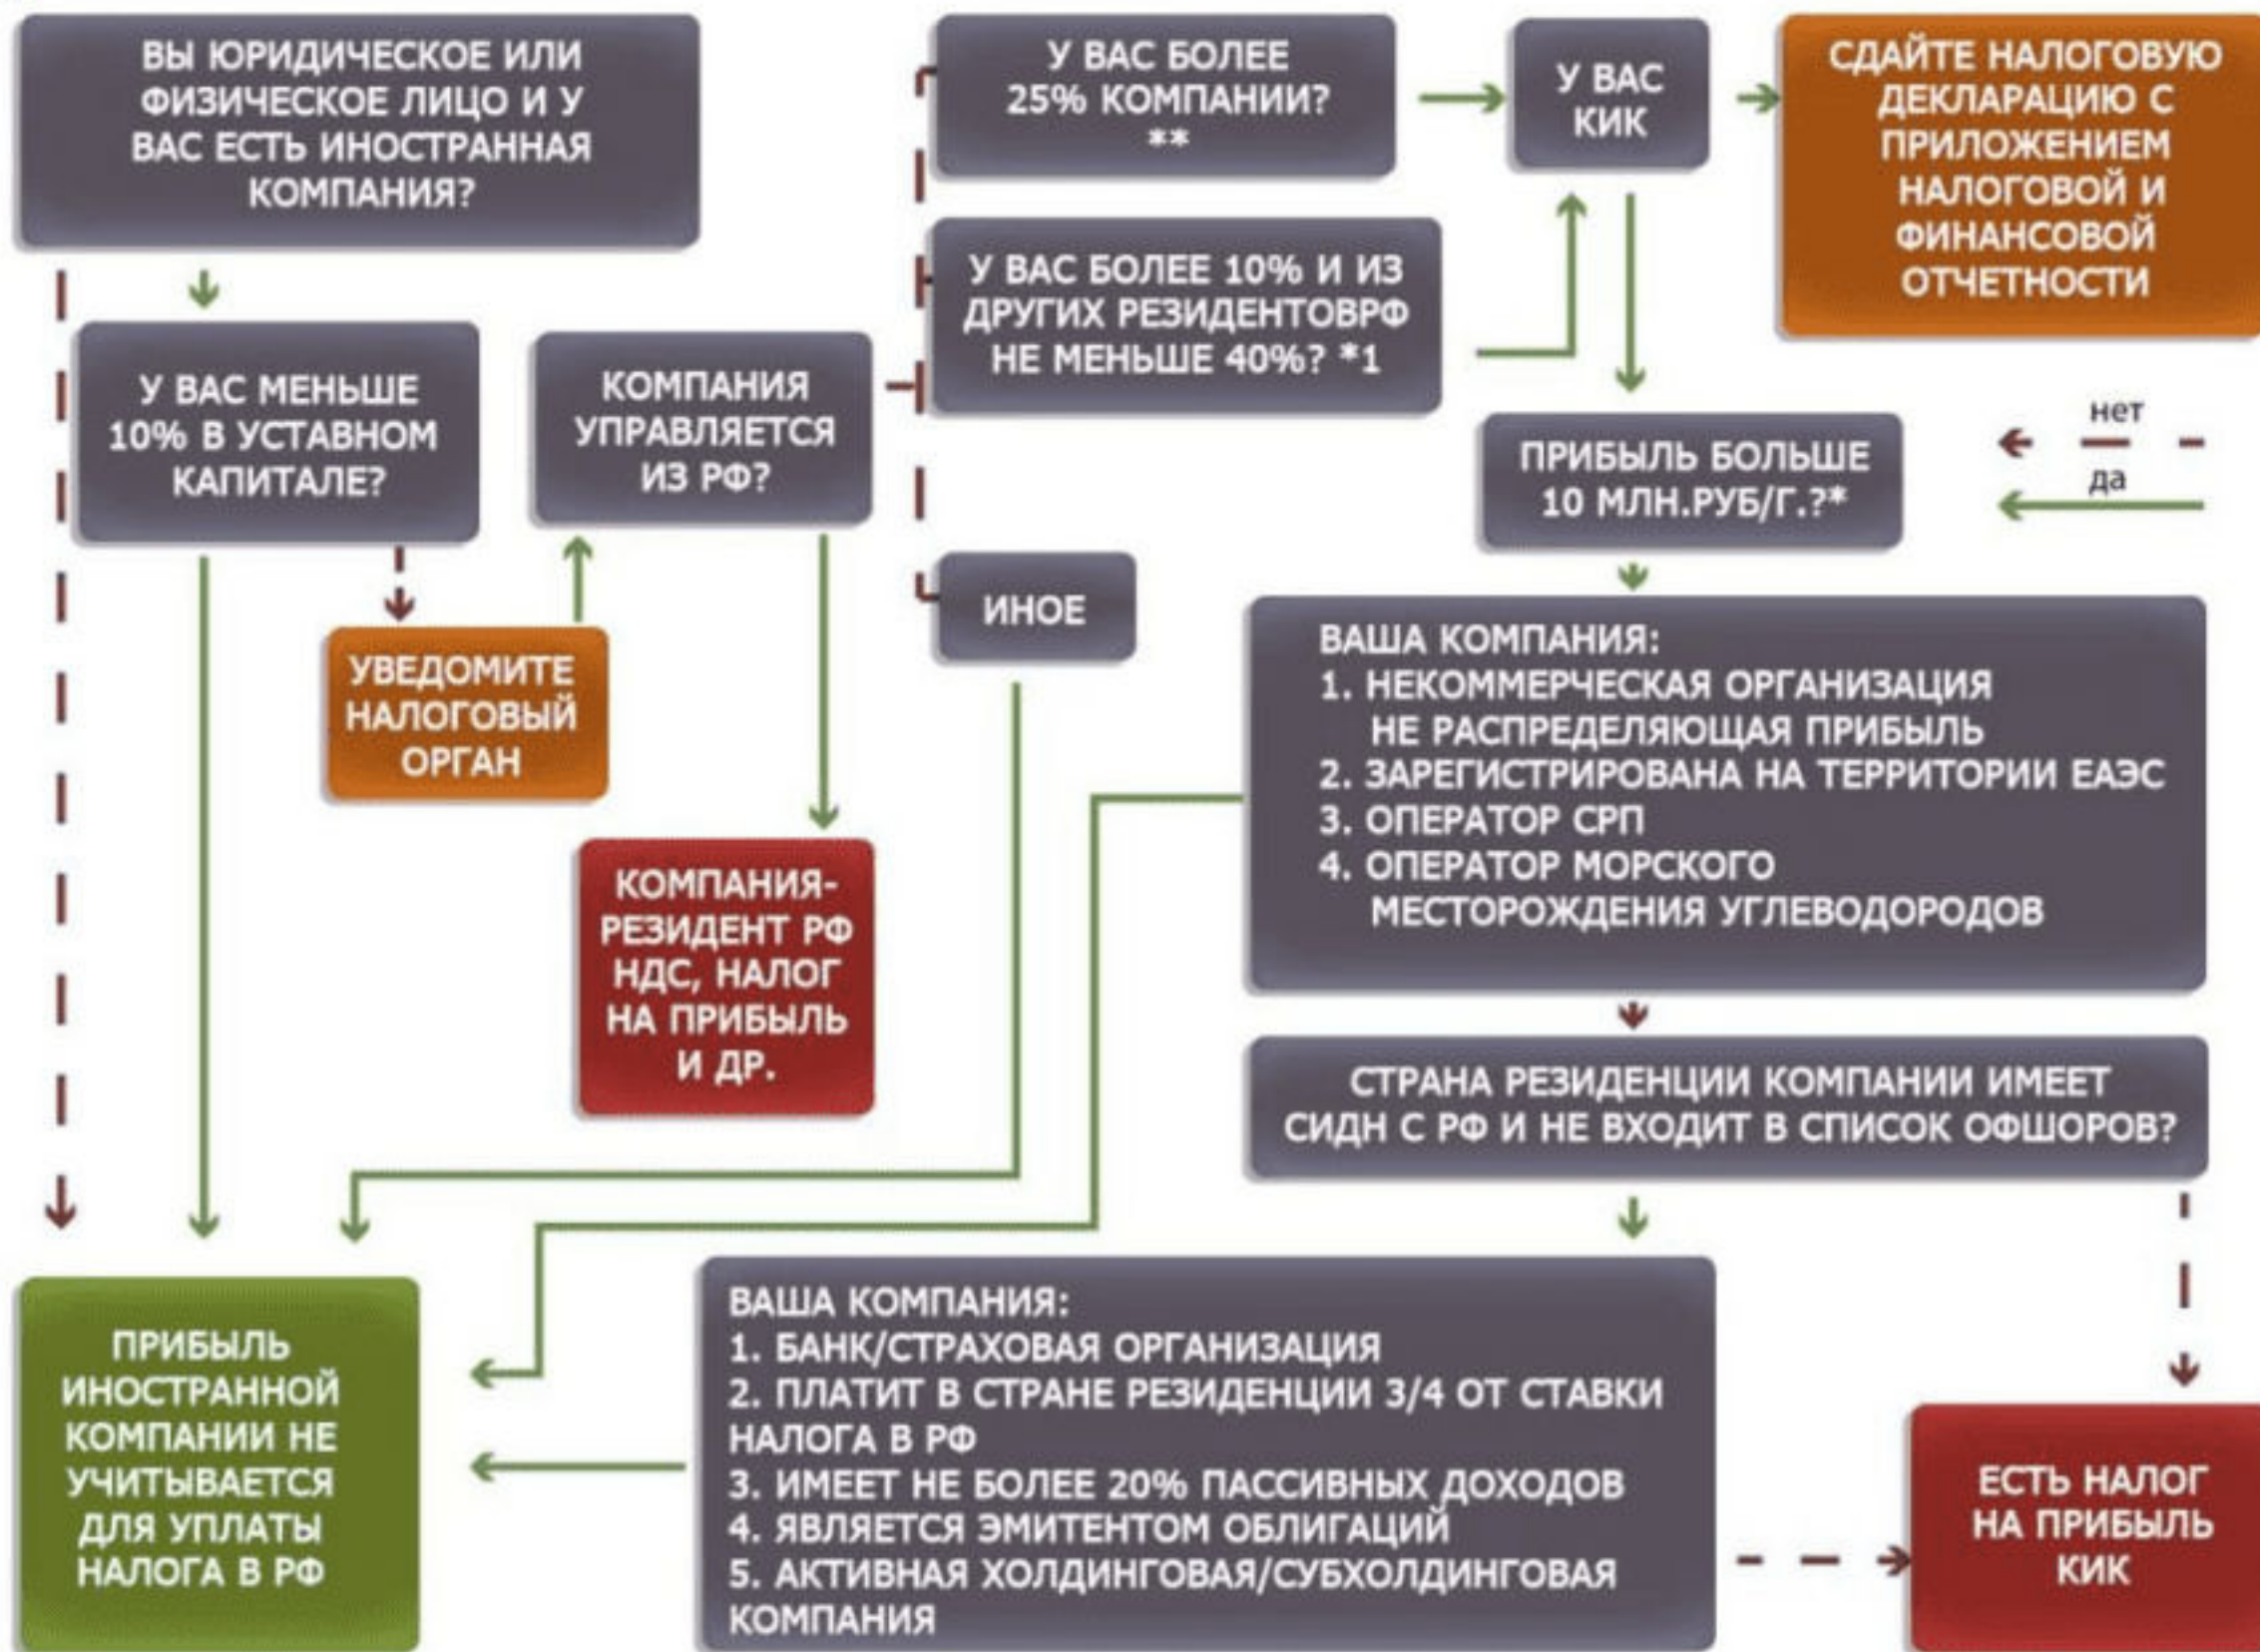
ВЫ ЮРИДИЧЕСКОЕ ИЛИ ФИЗИЧЕСКОЕ ЛИЦО И У ВАС ЕСТЬ ИНОСТРАННАЯ КОМПАНИЯ?

У ВАС БОЛЕЕ 25% КОМПАНИИ? **

У ВАС КИК

СДАЙТЕ НАЛОГОВУЮ ДЕКЛАРАЦИЮ С ПРИЛОЖЕНИЕМ НАЛОГОВОЙ И ФИНАНСОВОЙ ОТЧЕТНОСТИ

У ВАС БОЛЕЕ 10% И ИЗ ДРУГИХ РЕЗИДЕНТОВРФ НЕ МЕНЬШЕ 40%? *1

У ВАС МЕНЬШЕ 10% В УСТАВНОМ КАПИТАЛЕ?

КОМПАНИЯ УПРАВЛЯЕТСЯ ИЗ РФ?

нет

да

ПРИБЫЛЬ БОЛЬШЕ 10 МЛН.РУБ/Г.?*

ИНОЕ

УВЕДОМИТЕ НАЛОГОВЫЙ ОРГАН

ВАША КОМПАНИЯ:
1. НЕКОММЕРЧЕСКАЯ ОРГАНИЗАЦИЯ НЕ РАСПРЕДЕЛЯЮЩАЯ ПРИБЫЛЬ
2. ЗАРЕГИСТРИРОВАНА НА ТЕРРИТОРИИ ЕАЭС
3. ОПЕРАТОР СРП
4. ОПЕРАТОР МОРСКОГО МЕСТОРОЖДЕНИЯ УГЛЕВОДОРОДОВ

КОМПАНИЯ-РЕЗИДЕНТ РФ НДС, НАЛОГ НА ПРИБЫЛЬ И ДР.

СТРАНА РЕЗИДЕНЦИИ КОМПАНИИ ИМЕЕТ СИДН С РФ И НЕ ВХОДИТ В СПИСОК ОФШОРОВ?

ПРИБЫЛЬ ИНОСТРАННОЙ КОМПАНИИ НЕ УЧИТЫВАЕТСЯ ДЛЯ УПЛАТЫ НАЛОГА В РФ

ВАША КОМПАНИЯ:
1. БАНК/СТРАХОВАЯ ОРГАНИЗАЦИЯ
2. ПЛАТИТ В СТРАНЕ РЕЗИДЕНЦИИ 3/4 ОТ СТАВКИ НАЛОГА В РФ
3. ИМЕЕТ НЕ БОЛЕЕ 20% ПАССИВНЫХ ДОХОДОВ
4. ЯВЛЯЕТСЯ ЭМИТЕНТОМ ОБЛИГАЦИЙ
5. АКТИВНАЯ ХОЛДИНГОВАЯ/СУБХОЛДИНГОВАЯ КОМПАНИЯ

ЕСТЬ НАЛОГ НА ПРИБЫЛЬ КИК